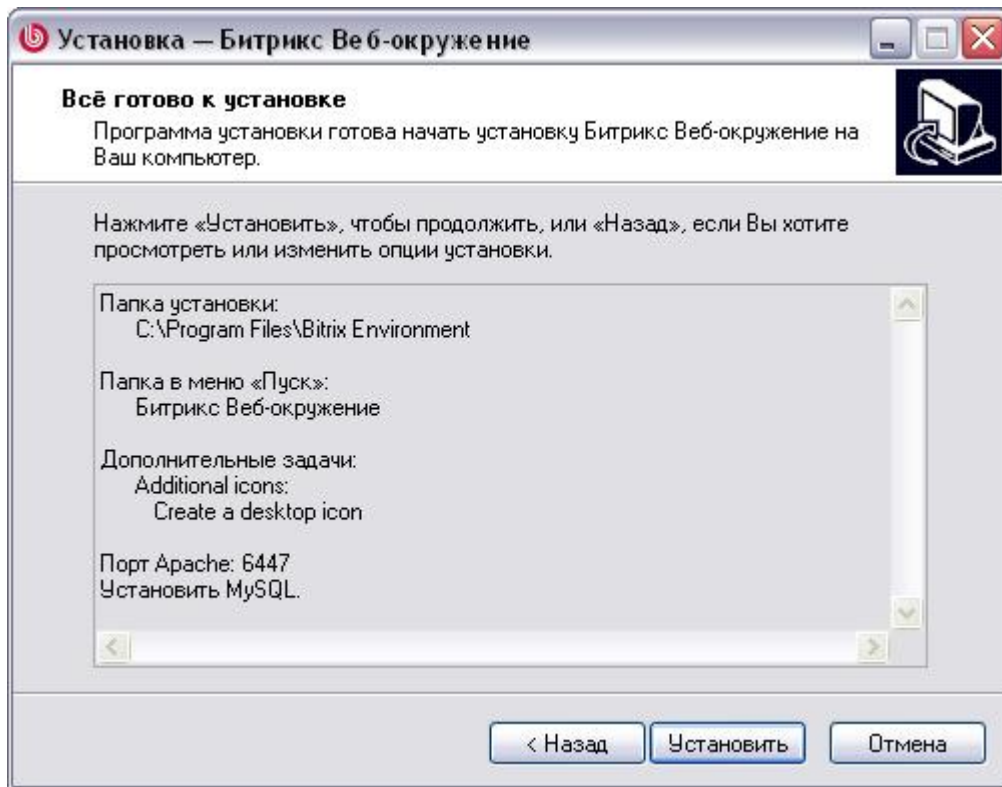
Установка — Битрикс Веб-окружение

Всё готово к установке

Программа установки готова начать установку Битрикс Веб-окружение на Ваш компьютер.

Нажмите «Установить», чтобы продолжить, или «Назад», если Вы хотите просмотреть или изменить опции установки.

Папка установки:
C:\Program Files\Bitrix Environment

Папка в меню «Пуск»:
Битрикс Веб-окружение

Дополнительные задачи:
Additional icons:
Create a desktop icon

Порт Apache: 6447
Установить MySQL.

< Назад | Установить | Отмена